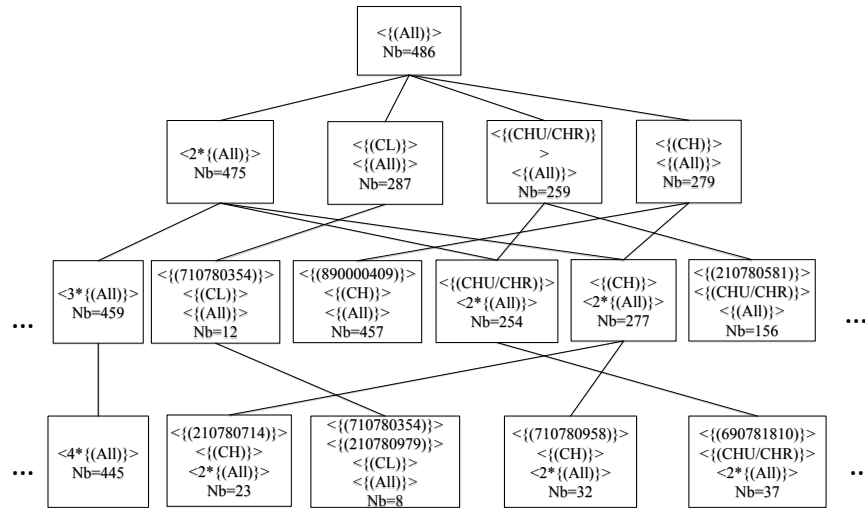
<{(All)}>
Nb=486

<2*{(All)}>
Nb=475

<{(CL)}>
<{(All)}>
Nb=287

<{(CHU/CHR)}
>
<{(All)}>
Nb=259

<{(CH)}>
<{(All)}>
Nb=279

...

<3*{(All)}>
Nb=459

<{(710780354)}>
<{(CL)}>
<{(All)}>
Nb=12

<{(890000409)}>
<{(CH)}>
<{(All)}>
Nb=457

<{(CHU/CHR)}>
<2*{(All)}>
Nb=254

<{(CH)}>
<2*{(All)}>
Nb=277

<{(210780581)}>
<{(CHU/CHR)}>
<{(All)}>
Nb=156

...

...

<4*{(All)}>
Nb=445

<{(210780714)}>
<{(CH)}>
<2*{(All)}>
Nb=23

<{(710780354)}>
<{(210780979)}>
<{(CL)}>
<{(All)}>
Nb=8

<{(710780958)}>
<{(CH)}>
<2*{(All)}>
Nb=32

<{(690781810)}>
<{(CHU/CHR)}>
<2*{(All)}>
Nb=37

...